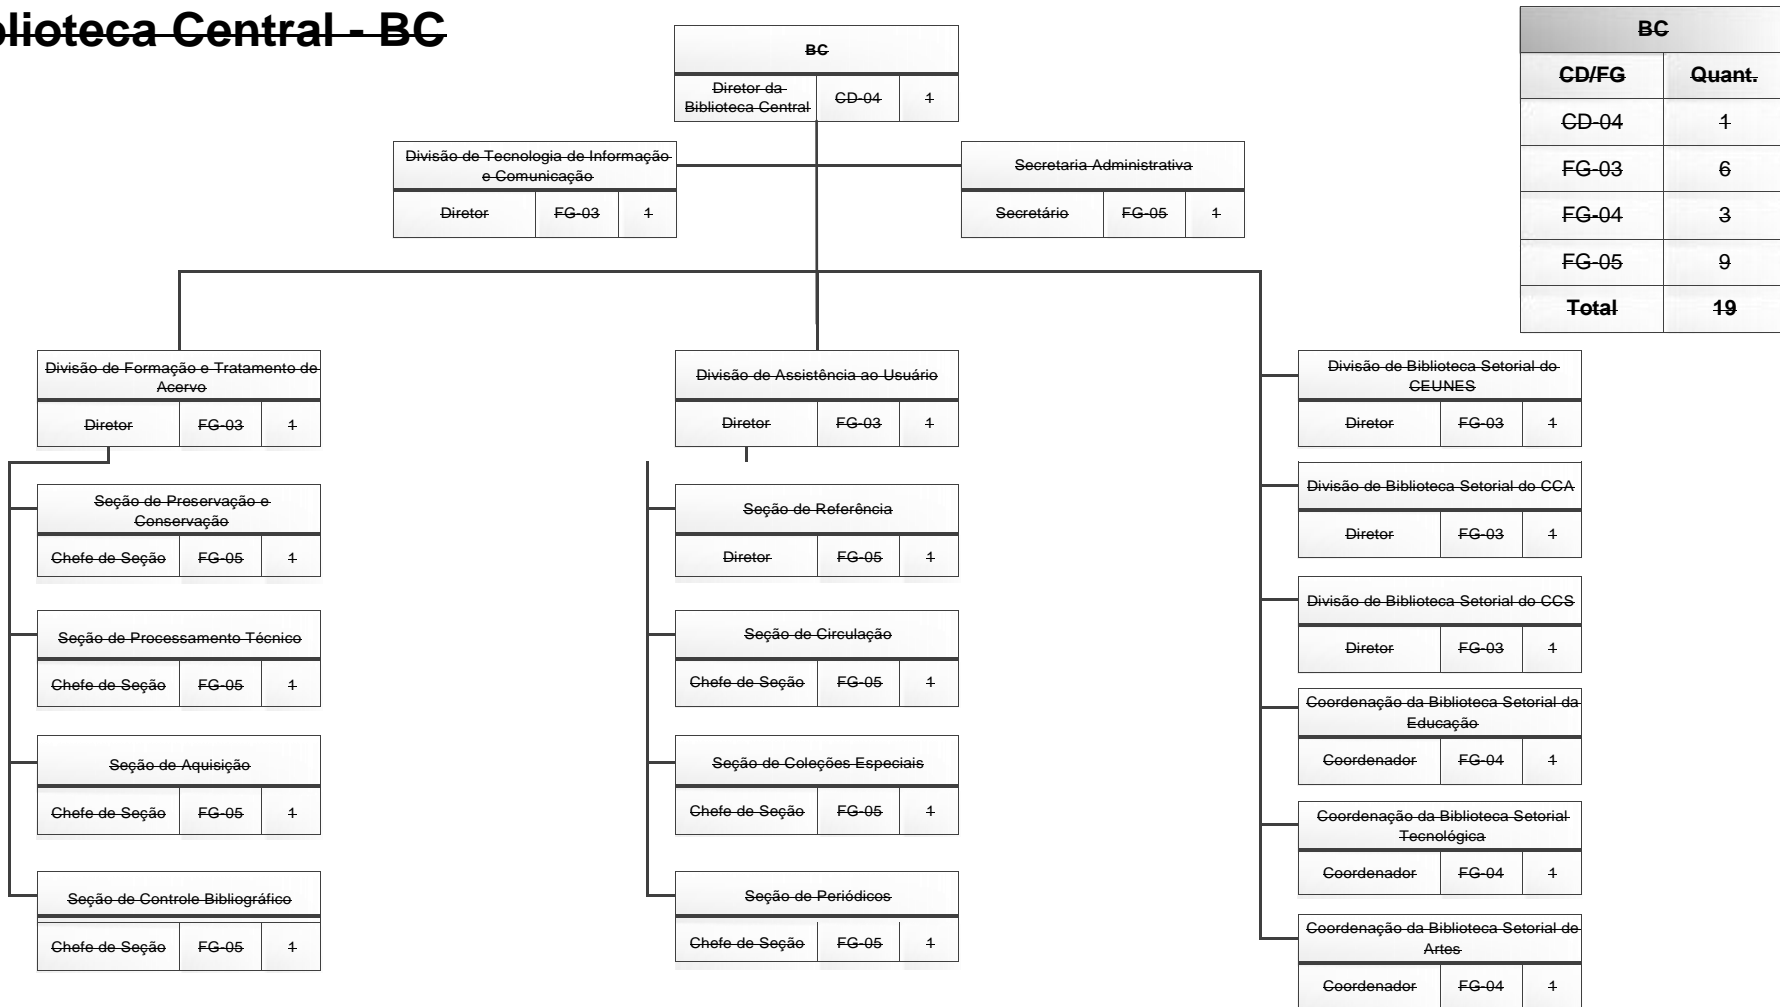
blioteca Central - BC

BC
Diretor da Biblioteca Central | CD-04 | 1

Divisão de Tecnologia de Informação e Comunicação
Diretor | FG-03 | 1

Secretaria Administrativa
Secretário | FG-05 | 1

| BC | |
|---|---|
| CD/FG | Quant. |
| CD-04 | 1 |
| FG-03 | 6 |
| FG-04 | 3 |
| FG-05 | 9 |
| Total | 19 |

Divisão de Formação e Tratamento de Acervo
Diretor | FG-03 | 1

Seção de Preservação e Conservação
Chefe de Seção | FG-05 | 1

Seção de Processamento Técnico
Chefe de Seção | FG-05 | 1

Seção de Aquisição
Chefe de Seção | FG-05 | 1

Seção de Controle Bibliográfico
Chefe de Seção | FG-05 | 1

Divisão de Assistência ao Usuário
Diretor | FG-03 | 1

Seção de Referência
Diretor | FG-05 | 1

Seção de Circulação
Chefe de Seção | FG-05 | 1

Seção de Coleções Especiais
Chefe de Seção | FG-05 | 1

Seção de Periódicos
Chefe de Seção | FG-05 | 1

Divisão de Biblioteca Setorial do CEUNES
Diretor | FG-03 | 1

Divisão de Biblioteca Setorial do CCA
Diretor | FG-03 | 1

Divisão de Biblioteca Setorial do CCS
Diretor | FG-03 | 1

Coordenação da Biblioteca Setorial da Educação
Coordenador | FG-04 | 1

Coordenação da Biblioteca Setorial Tecnológica
Coordenador | FG-04 | 1

Coordenação da Biblioteca Setorial de Artes
Coordenador | FG-04 | 1